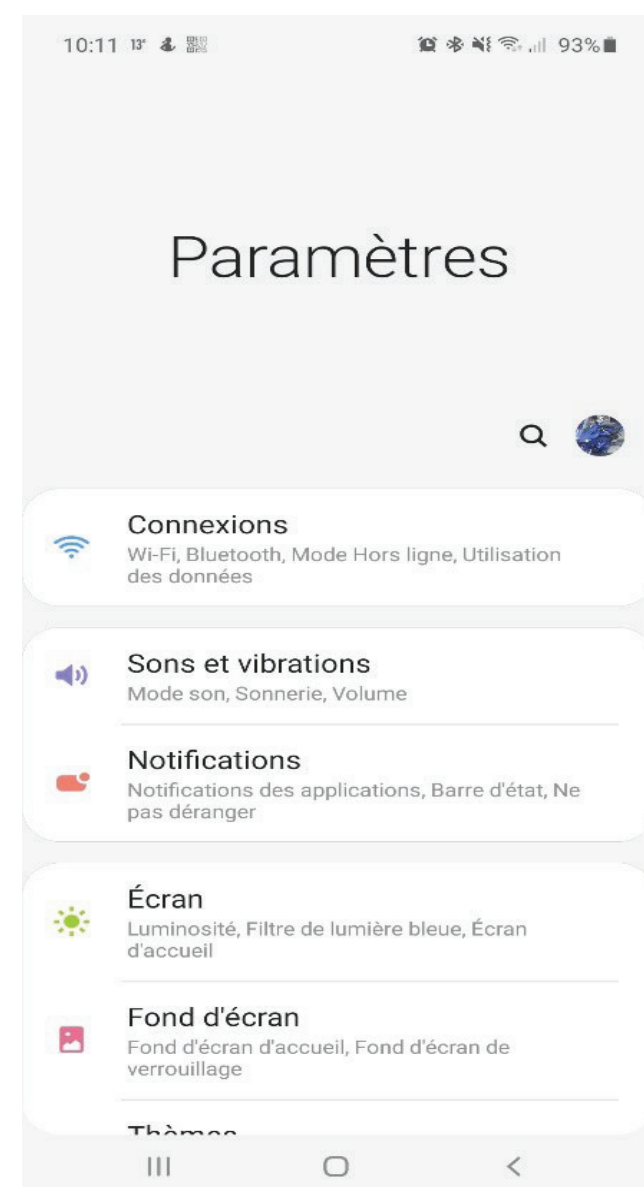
10:11 13° 93%

Paramètres

Connexions
Wi-Fi, Bluetooth, Mode Hors ligne, Utilisation des données

Sons et vibrations
Mode son, Sonnerie, Volume

Notifications
Notifications des applications, Barre d'état, Ne pas déranger

Écran
Luminosité, Filtre de lumière bleue, Écran d'accueil

Fond d'écran
Fond d'écran d'accueil, Fond d'écran de verrouillage

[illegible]